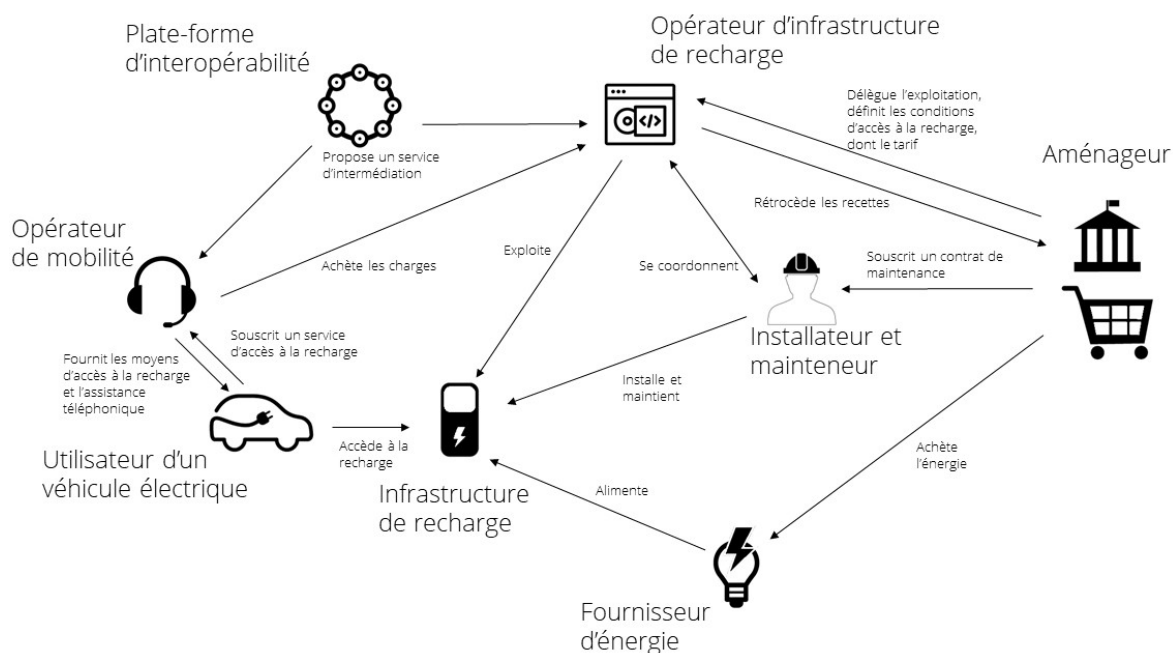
Plate-forme d'interopérabilité

Opérateur d'infrastructure de recharge

Délègue l'exploitation, définit les conditions d'accès à la recharge, dont le tarif

Aménageur

Propose un service d'intermédiation

Rétrocède les recettes

Opérateur de mobilité

Exploite

Se coordonnent

Souscrit un contrat de maintenance

Achète les charges

Souscrit un service d'accès à la recharge

Installateur et mainteneur

Fournit les moyens d'accès à la recharge et l'assistance téléphonique

Installe et maintient

Accède à la recharge

Achète l'énergie

Utilisateur d'un véhicule électrique

Alimente

Infrastructure de recharge

Fournisseur d'énergie